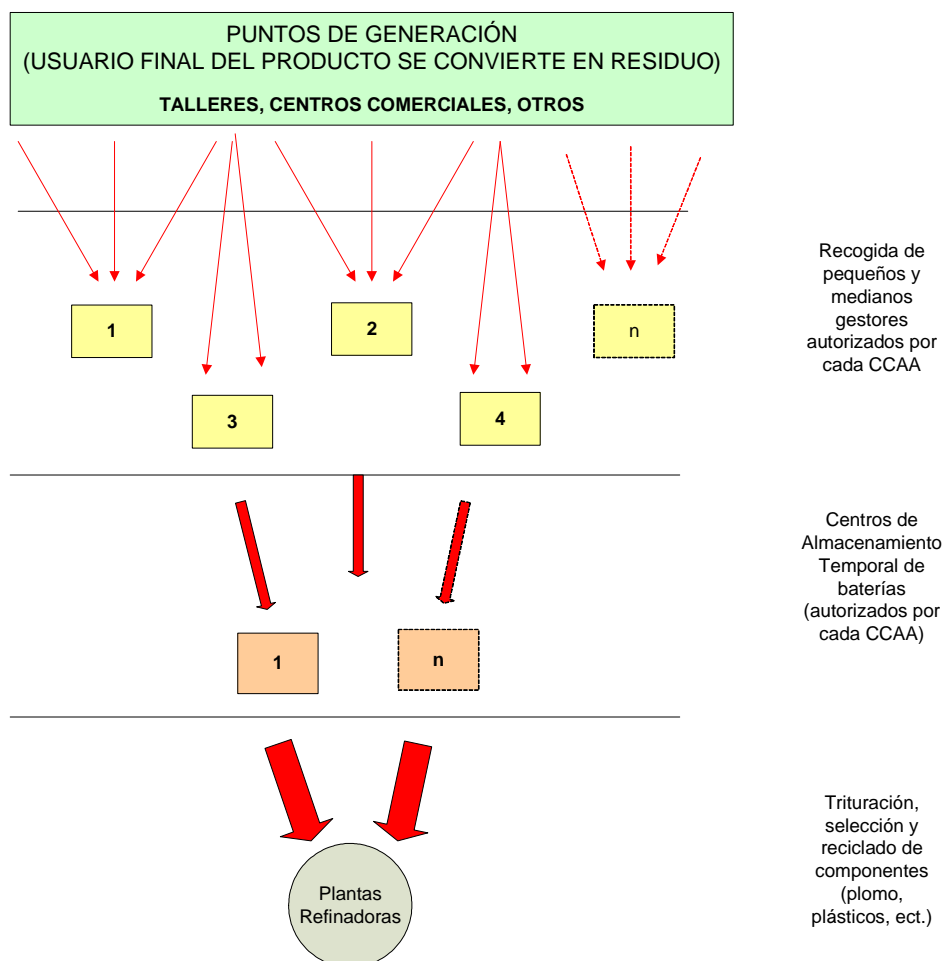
PUNTOS DE GENERACIÓN
(USUARIO FINAL DEL PRODUCTO SE CONVIERTE EN RESIDUO)

TALLERES, CENTROS COMERCIALES, OTROS

1

2

n

3

4

Recogida de pequeños y medianos gestores autorizados por cada CCAA

1

n

Centros de Almacenamiento Temporal de baterías (autorizados por cada CCAA)

Plantas Refinadoras

Trituración, selección y reciclado de componentes (plomo, plásticos, ect.)